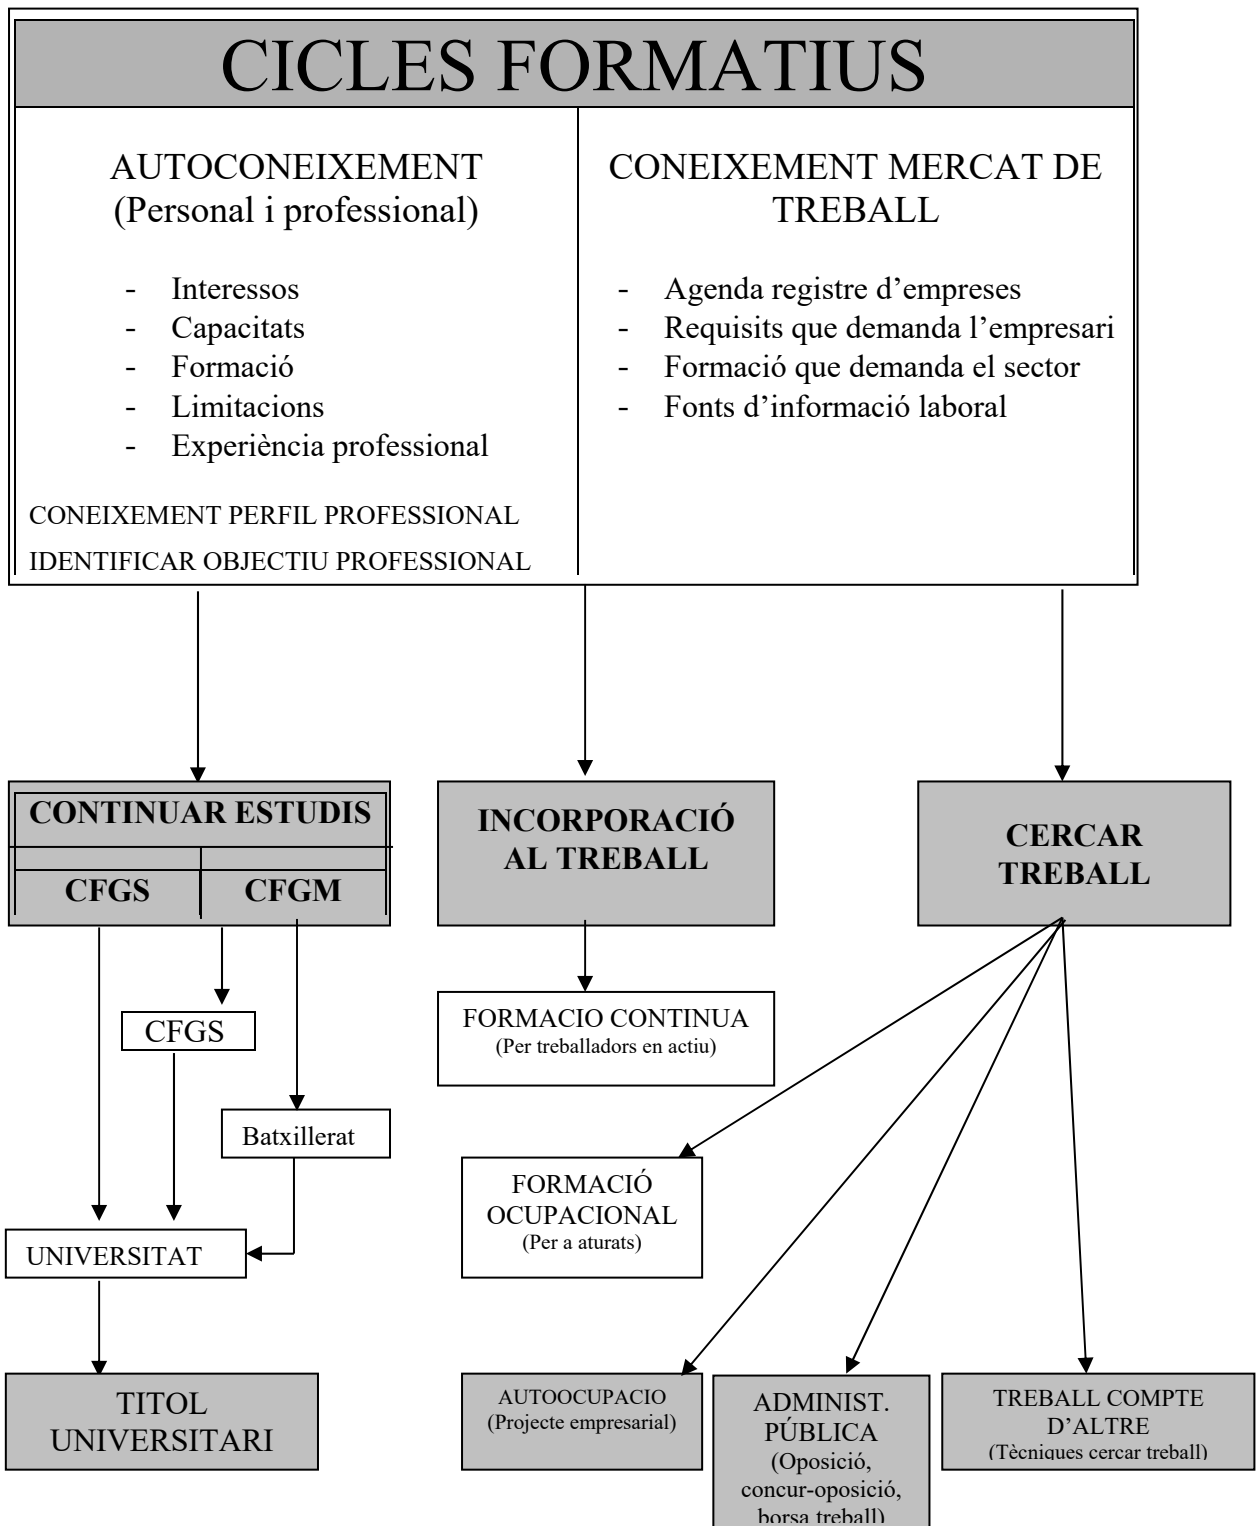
CICLES FORMATIUS

AUTOCONEIXEMENT
(Personal i professional)

- Interessos
- Capacitats
- Formació
- Limitacions
- Experiència professional

CONEIXEMENT PERFIL PROFESSIONAL

IDENTIFICAR OBJECTIU PROFESSIONAL

CONEIXEMENT MERCAT DE TREBALL

- Agenda registre d'empreses
- Requisits que demanda l'empresari
- Formació que demanda el sector
- Fonts d'informació laboral

CONTINUAR ESTUDIS

CFGS

CFGM

CFGS

Batxillerat

UNIVERSITAT

TITOL UNIVERSITARI

INCORPORACIÓ AL TREBALL

FORMACIO CONTINUA
(Per treballadors en actiu)

CERCAR TREBALL

FORMACIÓ OCUPACIONAL
(Per a aturats)

AUTOOCUPACIO
(Projecte empresarial)

ADMINIST. PÚBLICA
(Oposició, concur-oposició, borsa treball)

TREBALL COMPTE D'ALTRE
(Tècniques cercar treball)